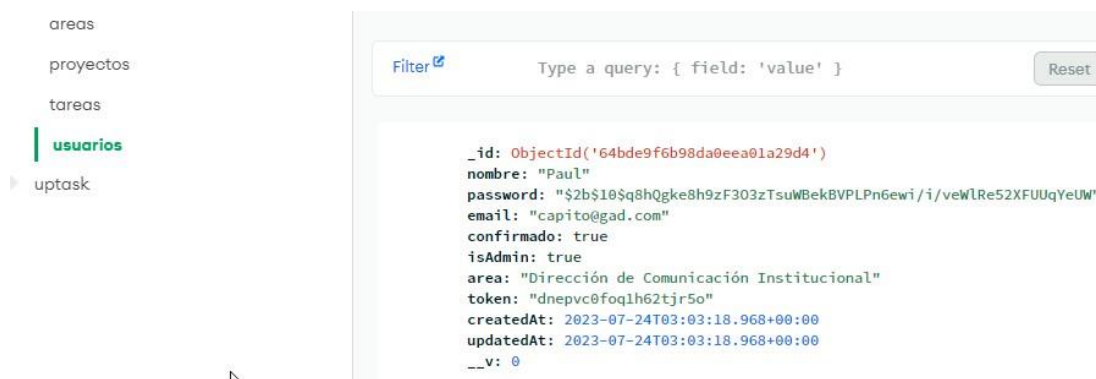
areas
proyectos
tareas
usuarios
uptask

Filter
Type a query: { field: 'value' }
Reset

_id: ObjectId('64bde9f6b98da0eea01a29d4')
nombre: "Paul"
password: "$2b$10$q8hQgke8h9zF3O3zTsuWBekBVPLPn6ewi/i/veWlRe52XFUUqYeUW"
email: "capito@gad.com"
confirmado: true
isAdmin: true
area: "Dirección de Comunicación Institucional"
token: "dnepvc0foq1h62tjr5o"
createdAt: 2023-07-24T03:03:18.968+00:00
updatedAt: 2023-07-24T03:03:18.968+00:00
__v: 0